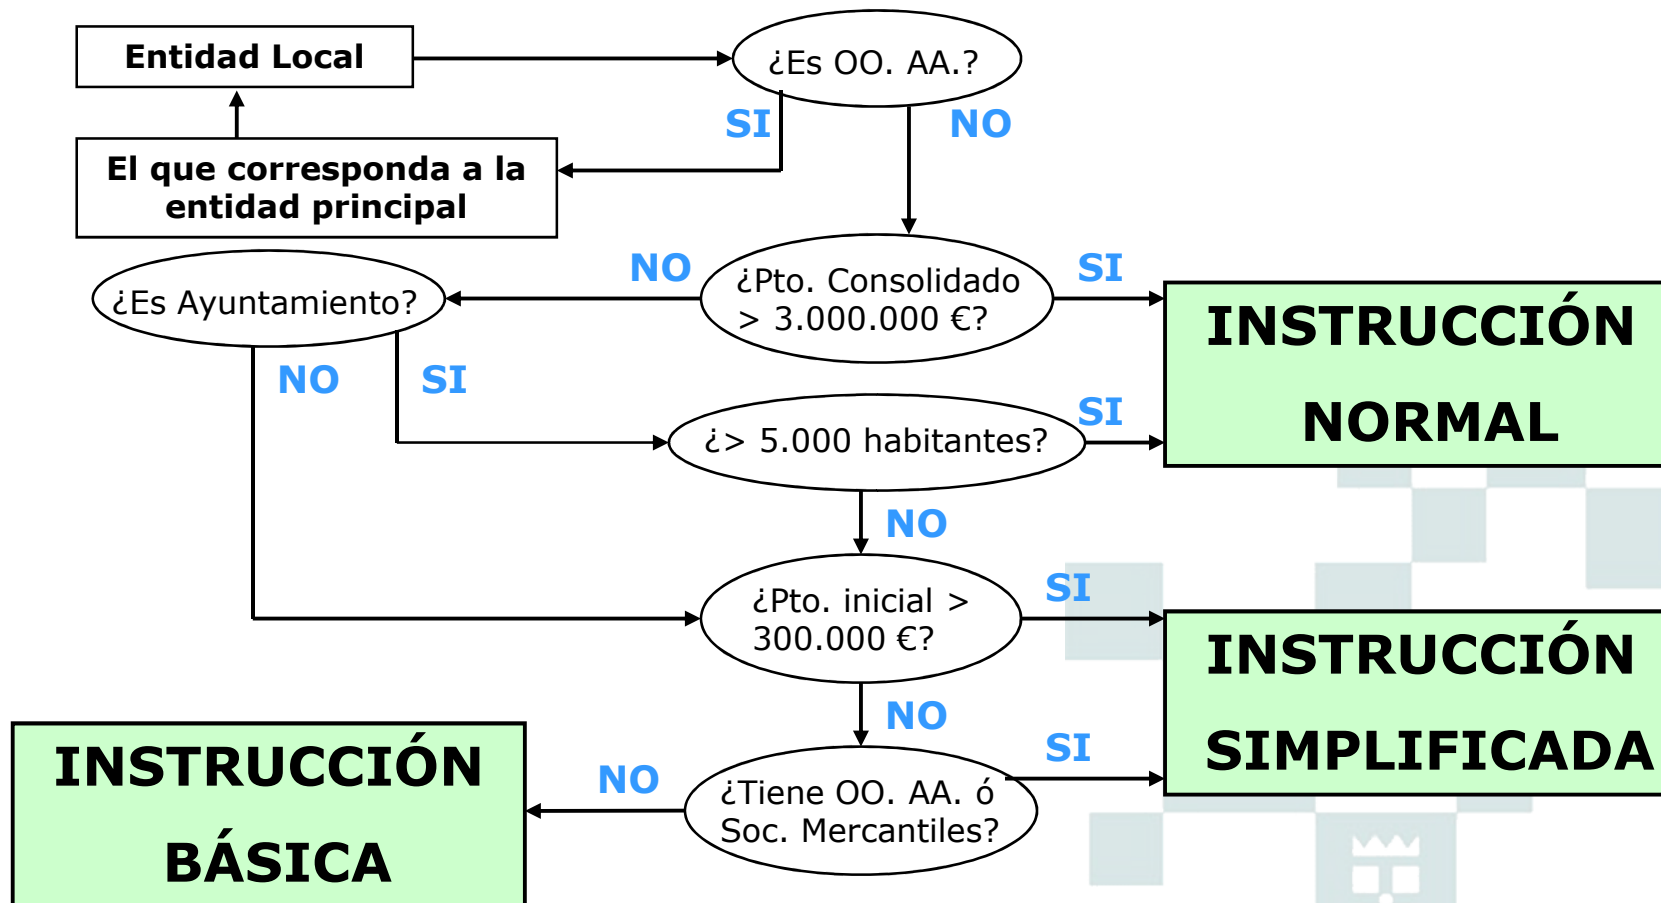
Entidad Local

¿Es OO. AA.?

SI

NO

El que corresponda a la entidad principal

NO

¿Pto. Consolidado > 3.000.000 €?

SI

¿Es Ayuntamiento?

INSTRUCCIÓN NORMAL

NO

SI

SI

¿> 5.000 habitantes?

NO

SI

¿Pto. inicial > 300.000 €?

INSTRUCCIÓN SIMPLIFICADA

NO

SI

INSTRUCCIÓN BÁSICA

NO

¿Tiene OO. AA. ó Soc. Mercantiles?